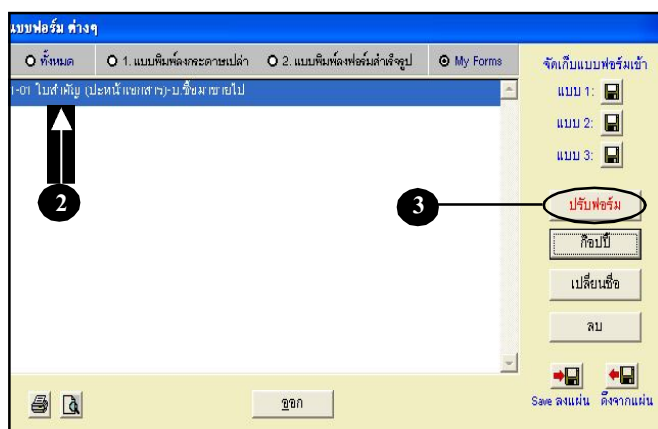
แบบฟอร์ม ต่างๆ

ทั้งหมด
1. แบบพิมพ์ลงกระดาษเปล่า
2. แบบพิมพ์ลงฟอร์มสำเร็จรูป
My Forms

จัดเก็บแบบฟอร์มเข้า

1-01 ใบสำคัญ (ปะหน้าเอกสาร)-บ.ซื้อมาขายไป

แบบ 1:
แบบ 2:
แบบ 3:

2

3

ปรับฟอร์ม
ก๊อปปี้
เปลี่ยนชื่อ
ลบ

ออก

Save ลงแผ่น
ดึงจากแผ่น